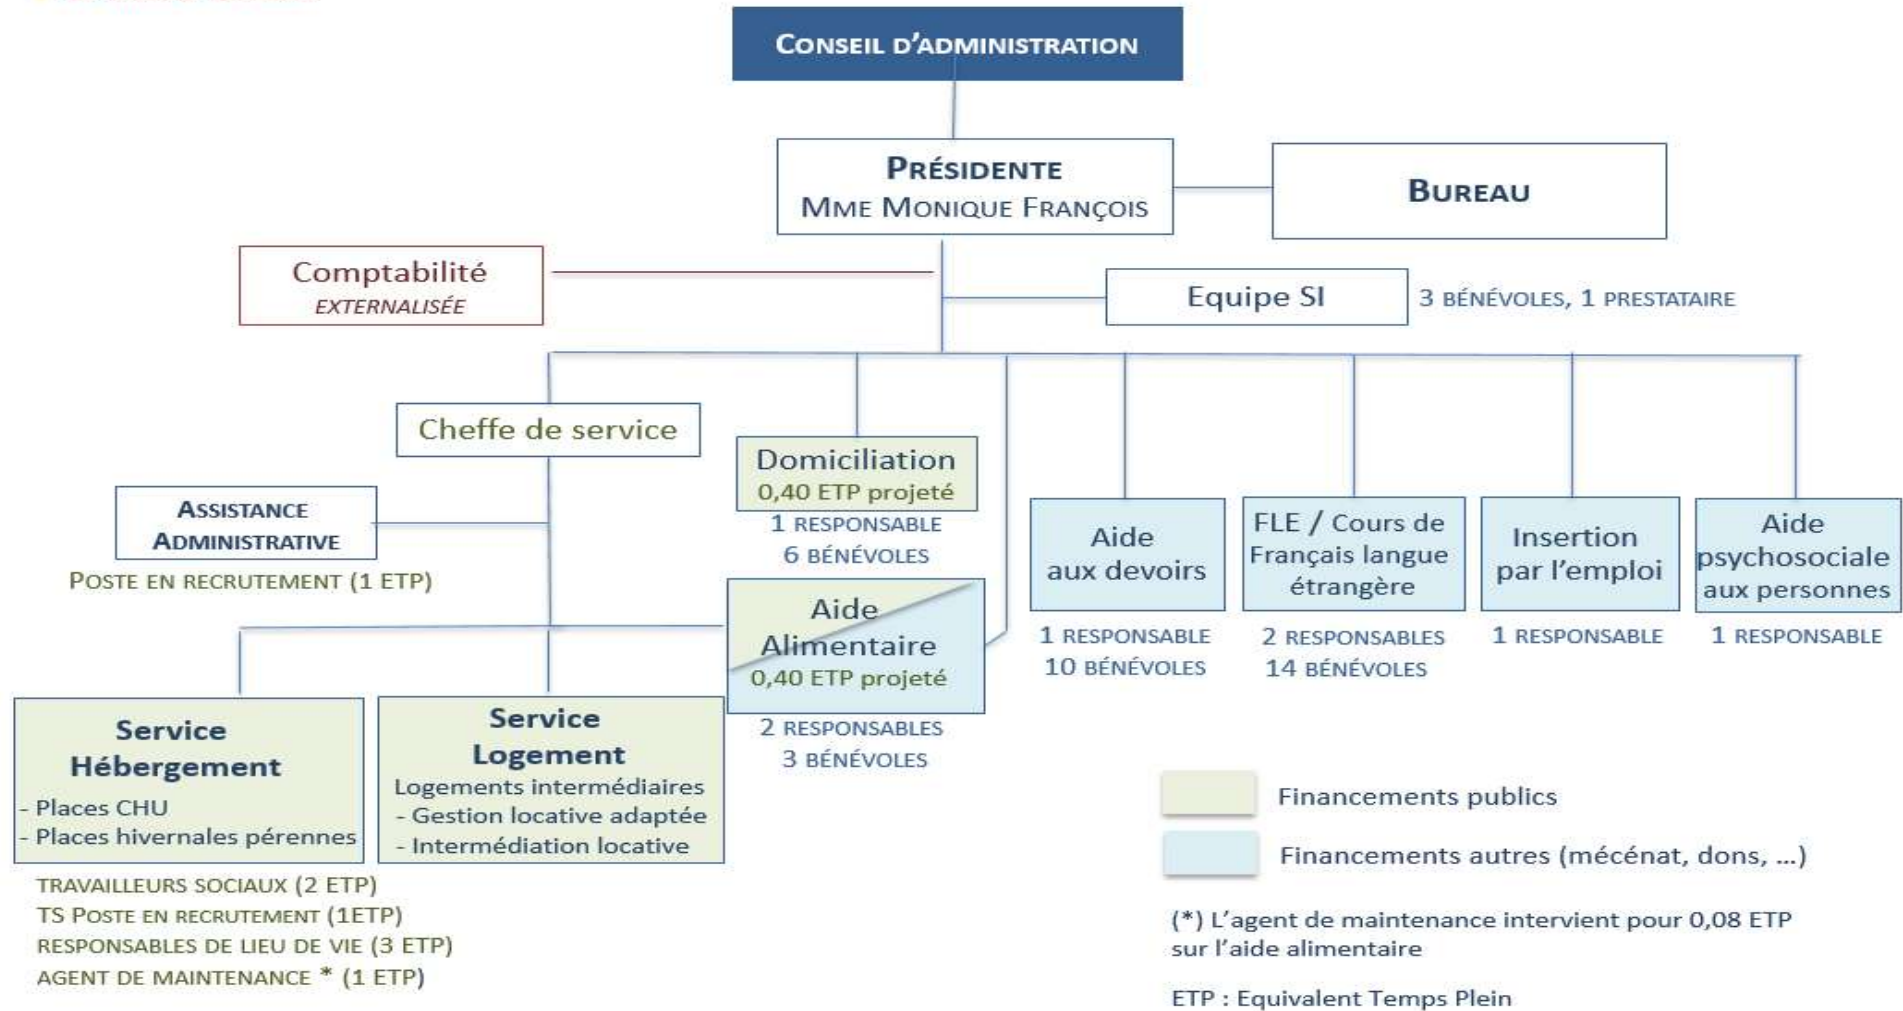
Conseil d'administration

Présidente
Mme Monique François

Bureau

Comptabilité
externalisée

Equipe SI
3 bénévoles, 1 prestataire

Cheffe de service

Assistance Administrative
Poste en recrutement (1 ETP)

Domiciliation
0,40 ETP projeté
1 responsable
6 bénévoles

Aide Alimentaire
0,40 ETP projeté
2 responsables
3 bénévoles

Aide aux devoirs
1 responsable
10 bénévoles

FLE / Cours de Français langue étrangère
2 responsables
14 bénévoles

Insertion par l'emploi
1 responsable

Aide psychosociale aux personnes
1 responsable

Service Hébergement
- Places CHU
- Places hivernales pérennes

Service Logement
Logements intermédiaires
- Gestion locative adaptée
- Intermédiation locative

travailleurs sociaux (2 ETP)
TS Poste en recrutement (1ETP)
responsables de lieu de vie (3 ETP)
agent de maintenance * (1 ETP)

Financements publics
Financements autres (mécénat, dons, ...)

(*) L'agent de maintenance intervient pour 0,08 ETP sur l'aide alimentaire

ETP : Equivalent Temps Plein